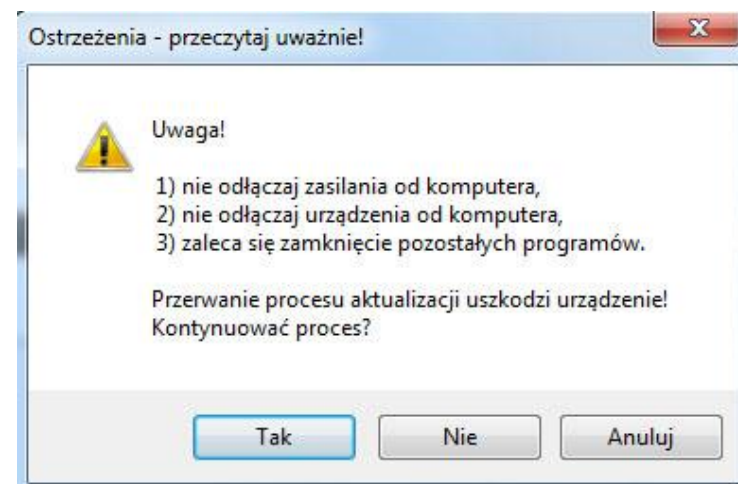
Ostrzeżenia - przeczytaj uważnie!

x

Uwaga!

1) nie odłączaj zasilania od komputera,
2) nie odłączaj urządzenia od komputera,
3) zaleca się zamknięcie pozostałych programów.

Przerwanie procesu aktualizacji uszkodzi urządzenie!
Kontynuować proces?

Tak | Nie | Anuluj